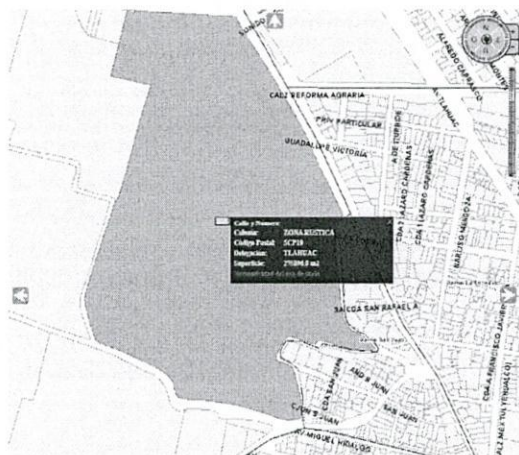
CALZ REFORMA AGRARIA

PRIV PARTICULAR

GUADALUPE VICTORIA

Calle y Numero:
Colonia: ZONA RUSTICA
Código Postal: SCP10
Delegación: TLAHUAC
Superficie: 270094.8 m2
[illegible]

CDA LAZARO CARDENAS

CDA LAZARO CARDENAS

AND DE CURROS

BARUEO MARGOZA

SALIDA SAN RAFAEL A

AND SAN JUAN

AND 8 JUAN

CJON S JUAN

SAN JUAN

MIGUEL HIDALGO

CDA FRANCISCO JAVIER

ALFREDO CARRILLO

TLAHUAC

CDA MEXICO

2ND PRIV HOTEL DE CUP

Surco

San Juan

Jaime S Serrano